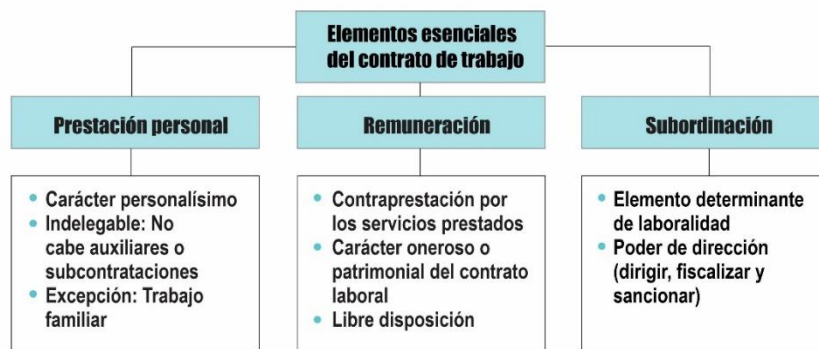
Elementos esenciales del contrato de trabajo

Prestación personal

Remuneración

Subordinación

• Carácter personalísimo
• Indelegable: No cabe auxiliares o subcontrataciones
• Excepción: Trabajo familiar

• Contraprestación por los servicios prestados
• Carácter oneroso o patrimonial del contrato laboral
• Libre disposición

• Elemento determinante de laboralidad
• Poder de dirección (dirigir, fiscalizar y sancionar)